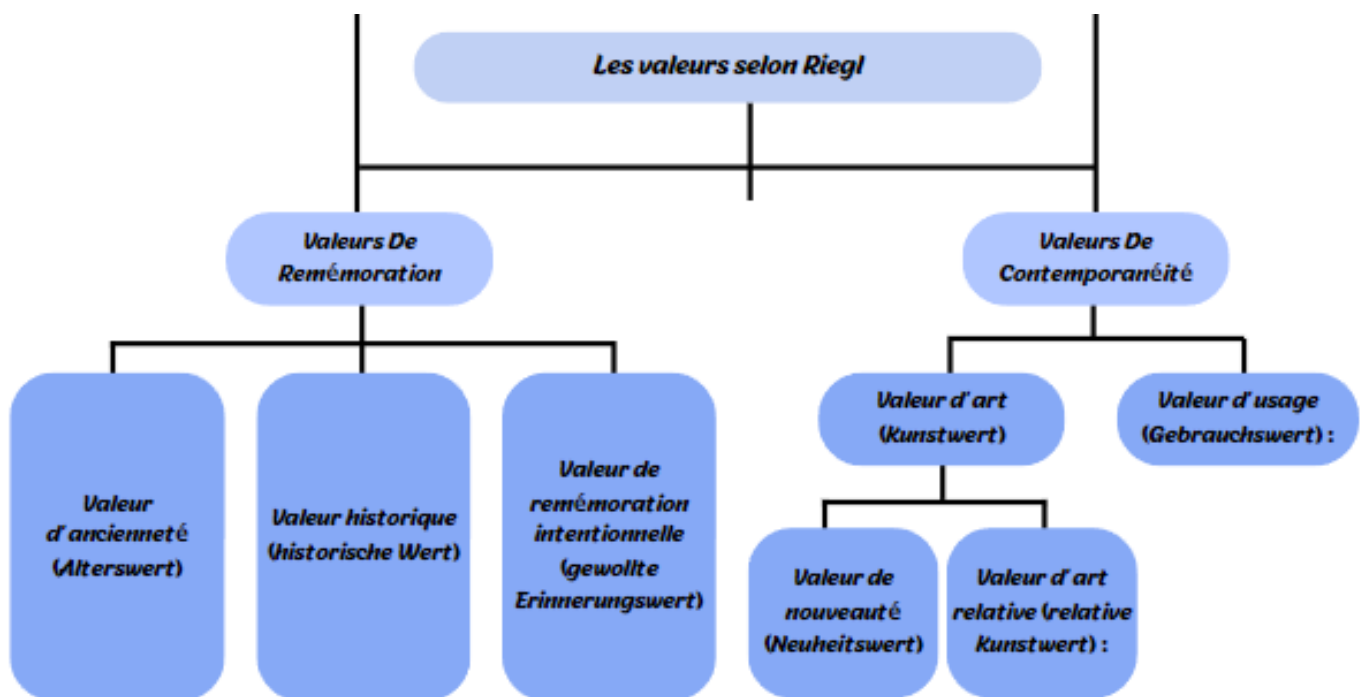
Les valeurs selon Riegl

Valeurs De Remémoration

Valeurs De Contemporanéité

Valeur d'ancienneté (Alterswert)

Valeur historique (historische Wert)

Valeur de remémoration intentionnelle (gewollte Erinnerungswert)

Valeur d'art (Kunstwert)

Valeur d'usage (Gebrauchswert) :

Valeur de nouveauté (Neuheitswert)

Valeur d'art relative (relative Kunstwert) :